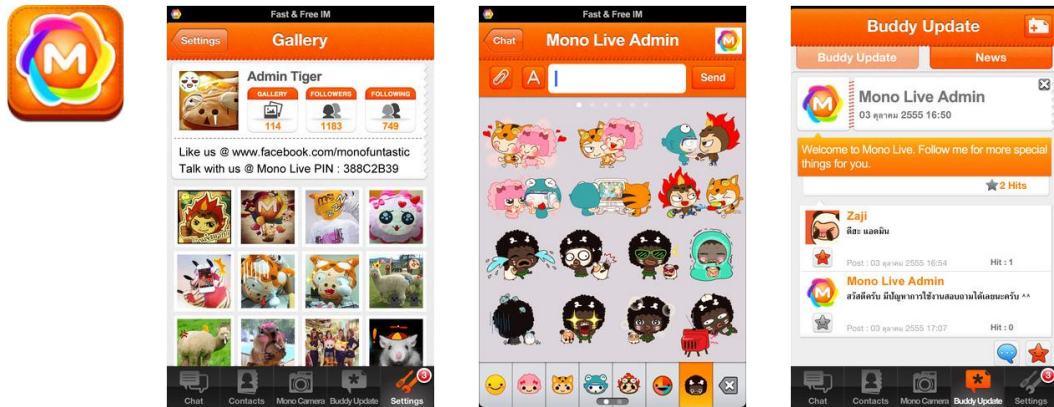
Fast & Free IM

Settings

Gallery

Admin Tiger

GALLERY
114

FOLLOWERS
1183

FOLLOWING
749

Like us @ www.facebook.com/monofuntastic
Talk with us @ Mono Live PIN : 388C2B39

Chat
Contacts
Mono Camera
Buddy Update
Settings
3

Fast & Free IM

Chat

Mono Live Admin

A

Send

Buddy Update

Buddy Update

News

Mono Live Admin
03 ตุลาคม 2555 16:50

Welcome to Mono Live. Follow me for more special things for you.

2 Hits

Zaji
ดีฮะ แอดมิน

Post : 03 ตุลาคม 2555 16:54

Hit : 1

Mono Live Admin
สวัสดีครับ มีปัญหาการใช้งานสอบถามได้เลยนะครับ ^^

Post : 03 ตุลาคม 2555 17:07

Hit : 0

Chat
Contacts
Mono Camera
Buddy Update
Settings
3